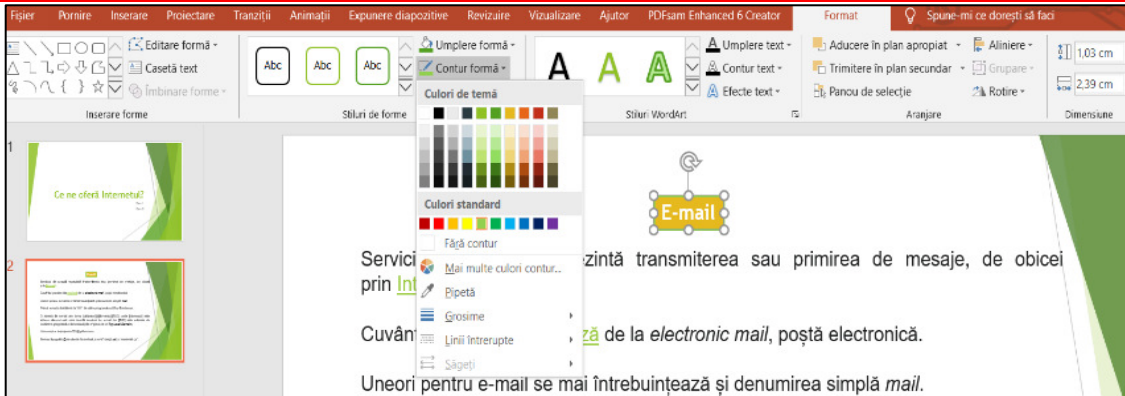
Fișier Pornire Inserare Proiectare Tranziții Animații Expunere diapozitive Revizuire Vizualizare Ajutor PDFsam Enhanced 6 Creator Format Spune-mi ce dorești să faci

Editare formă
Casetă text
Îmbinare forme
Inserare forme

Abc Abc Abc
Stiluri de forme

Umplere formă
Contur formă

A A A
Umplere text
Contur text
Efecte text
Stiluri WordArt

Aducere în plan apropiat
Trimitere în plan secundar
Panou de selecție
Aliniere
Grupare
Rotire
Aranjare

1,03 cm
2,39 cm
Dimensiune

Culori de temă

Culori standard

Fără contur
Mai multe culori contur...
Pipetă
Grosime
Linii întrerupte
Săgeți

1
Ce ne oferă Internetul?

2

E-mail

Servici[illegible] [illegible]zintă transmiterea sau primirea de mesaje, de obicei prin Int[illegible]

Cuvânt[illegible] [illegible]ză de la electronic mail, poștă electronică.

Uneori pentru e-mail se mai întrebuințează și denumirea simplă mail.